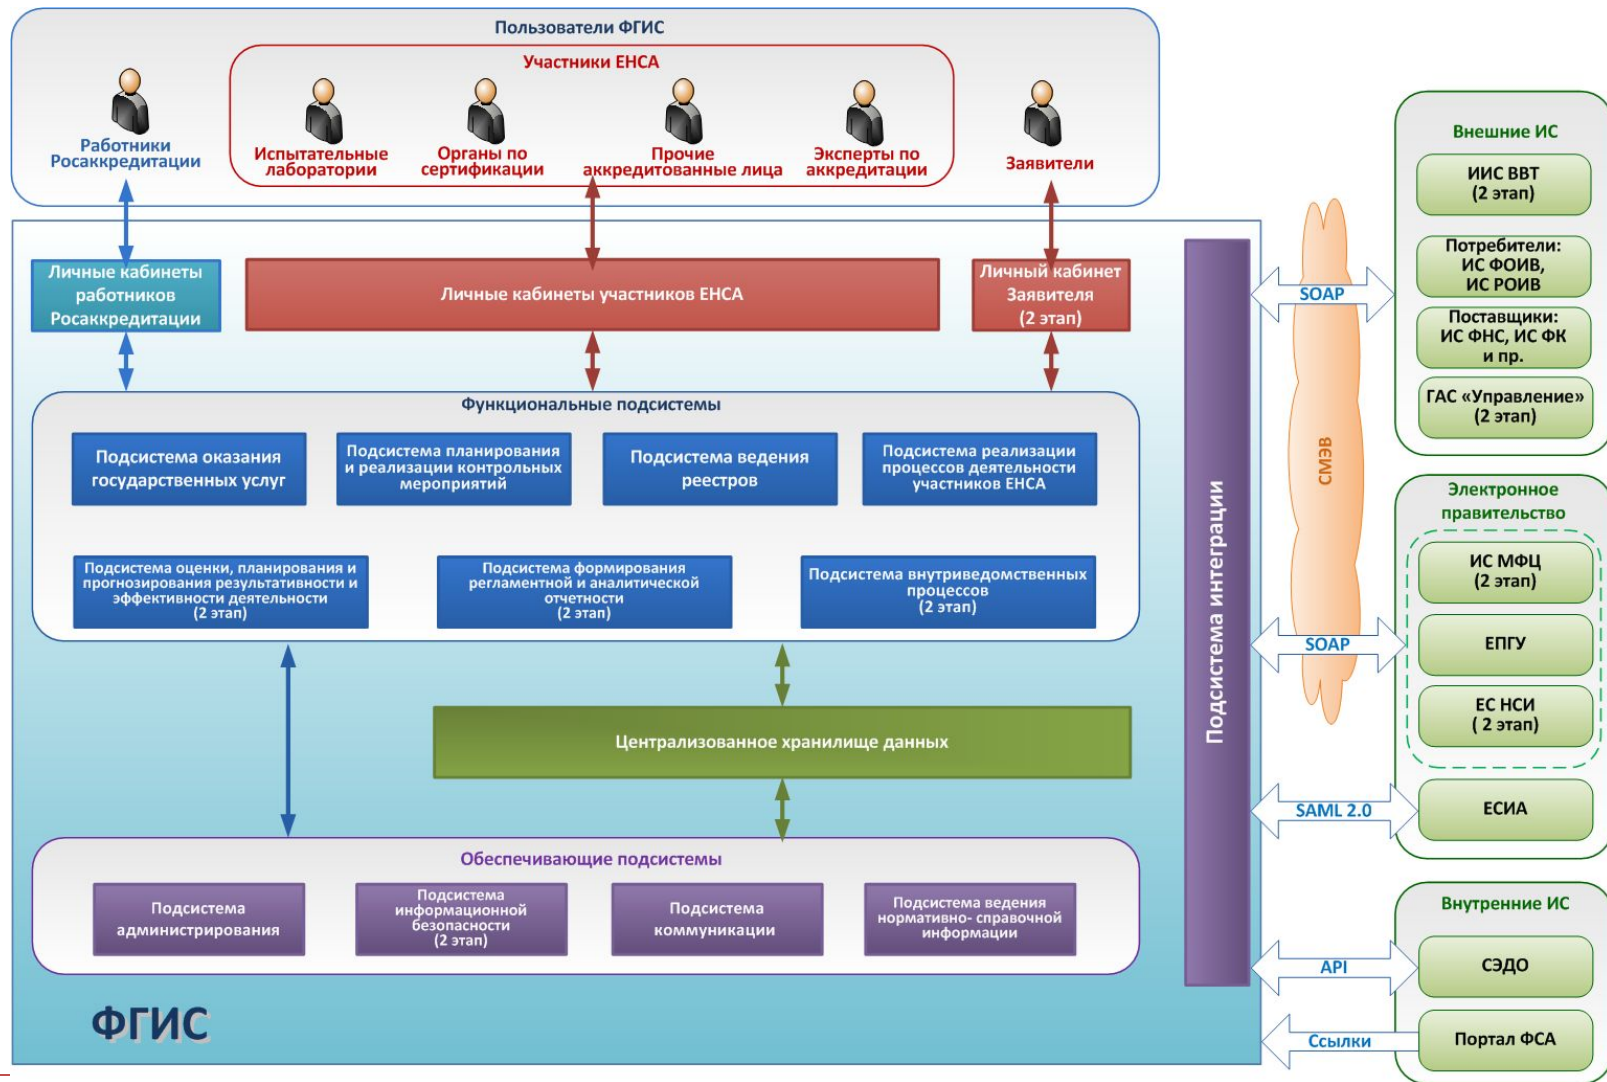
Пользователи ФГИС

Участники ЕНСА

Работники Росаккредитации

Испытательные лаборатории

Органы по сертификации

Прочие аккредитованные лица

Эксперты по аккредитации

Заявители

Личные кабинеты работников Росаккредитации

Личные кабинеты участников ЕНСА

Личный кабинет Заявителя (2 этап)

Функциональные подсистемы

Подсистема оказания государственных услуг

Подсистема планирования и реализации контрольных мероприятий

Подсистема ведения реестров

Подсистема реализации процессов деятельности участников ЕНСА

Подсистема оценки, планирования и прогнозирования результативности и эффективности деятельности (2 этап)

Подсистема формирования регламентной и аналитической отчетности (2 этап)

Подсистема внутриведомственных процессов (2 этап)

Централизованное хранилище данных

Обеспечивающие подсистемы

Подсистема администрирования

Подсистема информационной безопасности (2 этап)

Подсистема коммуникации

Подсистема ведения нормативно- справочной информации

ФГИС

Подсистема интеграции

SOAP

СМЭВ

SOAP

SAML 2.0

API

Ссылки

Внешние ИС

ИИС ВВТ (2 этап)

Потребители: ИС ФОИВ, ИС РОИВ

Поставщики: ИС ФНС, ИС ФК и пр.

ГАС «Управление» (2 этап)

Электронное правительство

ИС МФЦ (2 этап)

ЕПГУ

ЕС НСИ ( 2 этап)

ЕСИА

Внутренние ИС

СЭДО

Портал ФСА